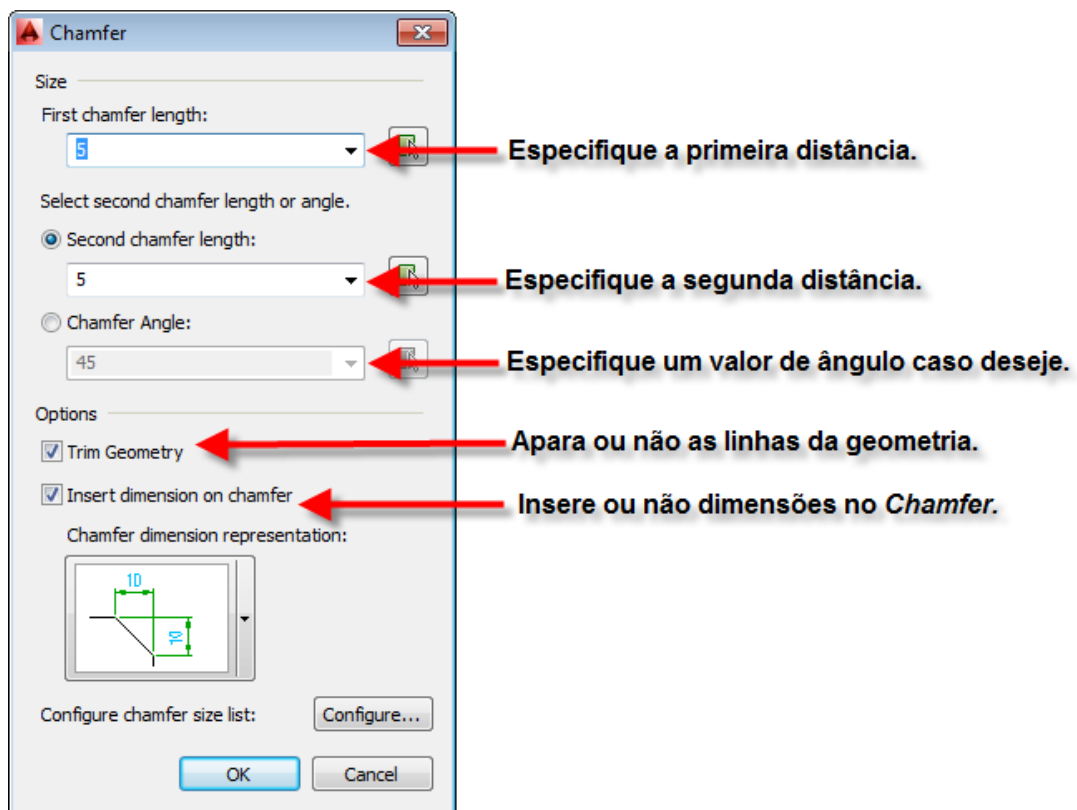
Chamfer

Size

First chamfer length:

5

Especifique a primeira distância.

Select second chamfer length or angle.

Second chamfer length:

5

Especifique a segunda distância.

Chamfer Angle:

45

Especifique um valor de ângulo caso deseje.

Options

Trim Geometry

Apara ou não as linhas da geometria.

Insert dimension on chamfer

Insere ou não dimensões no *Chamfer.*

Chamfer dimension representation:

10

10

Configure chamfer size list:

Configure...

OK

Cancel